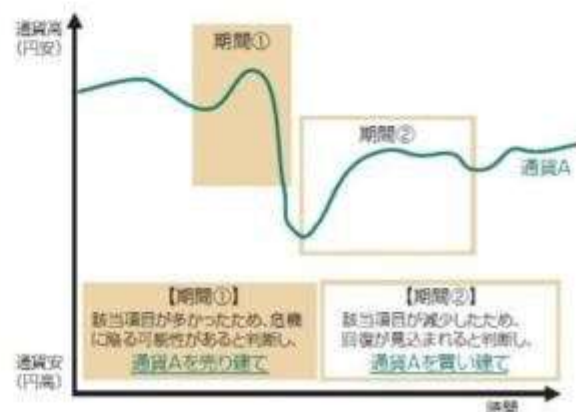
通貨高
(円安)

期間①

期間②

通貨A

通貨安
(円高)

【期間①】
該当項目が多かったため、危機に陥る可能性があると判断し、通貨Aを売り建て

【期間②】
該当項目が減少したため、回復が見込まれると判断し、通貨Aを買い建て

時間